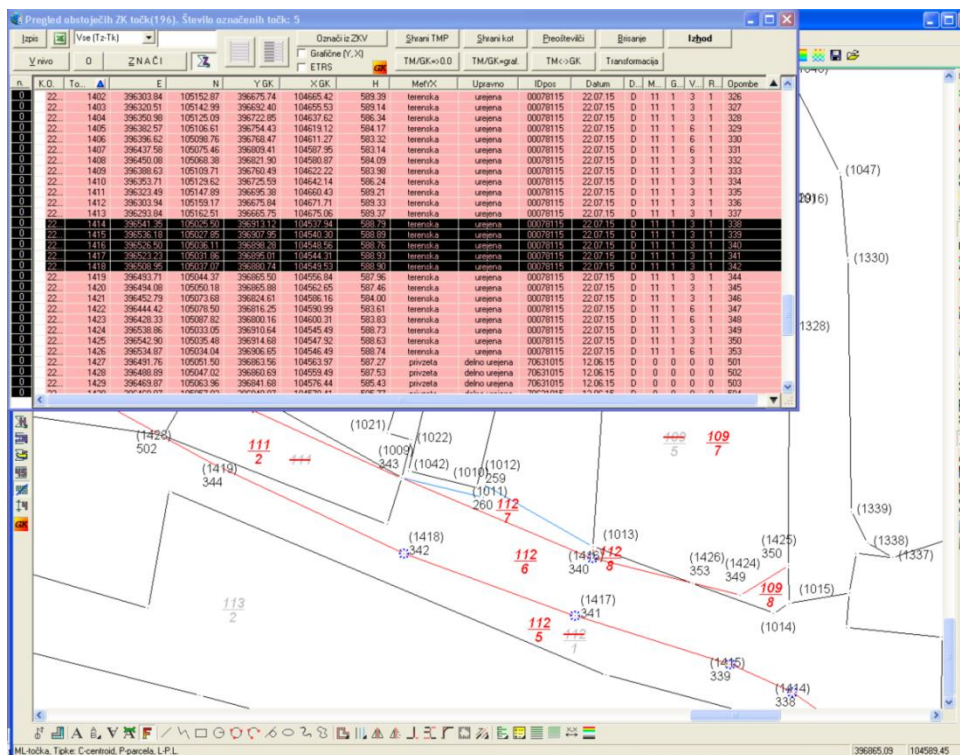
Pregled obstoječih ZK točk(196). Število označenih točk: 5

Izpis | Vse (Tz-Tk) | Označi iz ZKV | Shrani TMP | Shrani kot | Preštevilči | Brisanje | Izhod
V nivo | 0 | ZNAČI | Grafične (Y, X) | ETRS | TM/GK=>0.0 | TM/GK=graf. | TM<->GK | Transformacija

| n. | K.O. | To... | E | N | Y GK | X GK | H | MetVX | Upravno | IDpos | Datum | D.. | M... | G.. | V.. | R.. | Opombe |
|---|---|---|---|---|---|---|---|---|---|---|---|---|---|---|---|---|---|
| 0 | 22... | 1402 | 396303.84 | 105152.87 | 396675.74 | 104665.42 | 589.39 | terenska | urejena | 00078115 | 22.07.15 | D | 11 | 1 | 3 | 1 | 326 |
| 0 | 22... | 1403 | 396320.51 | 105142.99 | 396692.40 | 104655.53 | 589.14 | terenska | urejena | 00078115 | 22.07.15 | D | 11 | 1 | 3 | 1 | 327 |
| 0 | 22... | 1404 | 396350.98 | 105125.09 | 396722.85 | 104637.62 | 586.34 | terenska | urejena | 00078115 | 22.07.15 | D | 11 | 1 | 3 | 1 | 328 |
| 0 | 22... | 1405 | 396382.57 | 105106.61 | 396754.43 | 104619.12 | 584.17 | terenska | urejena | 00078115 | 22.07.15 | D | 11 | 1 | 6 | 1 | 329 |
| 0 | 22... | 1406 | 396396.62 | 105098.76 | 396768.47 | 104611.27 | 583.32 | terenska | urejena | 00078115 | 22.07.15 | D | 11 | 1 | 6 | 1 | 330 |
| 0 | 22... | 1407 | 396437.56 | 105075.46 | 396809.41 | 104587.95 | 583.14 | terenska | urejena | 00078115 | 22.07.15 | D | 11 | 1 | 6 | 1 | 331 |
| 0 | 22... | 1408 | 396450.08 | 105068.38 | 396821.90 | 104580.87 | 584.09 | terenska | urejena | 00078115 | 22.07.15 | D | 11 | 1 | 3 | 1 | 332 |
| 0 | 22... | 1409 | 396388.63 | 105109.71 | 396760.49 | 104622.22 | 583.98 | terenska | urejena | 00078115 | 22.07.15 | D | 11 | 1 | 3 | 1 | 333 |
| 0 | 22... | 1410 | 396353.71 | 105129.62 | 396725.59 | 104642.14 | 586.24 | terenska | urejena | 00078115 | 22.07.15 | D | 11 | 1 | 3 | 1 | 334 |
| 0 | 22... | 1411 | 396323.49 | 105147.89 | 396695.38 | 104660.43 | 589.21 | terenska | urejena | 00078115 | 22.07.15 | D | 11 | 1 | 3 | 1 | 335 |
| 0 | 22... | 1412 | 396303.94 | 105159.17 | 396675.84 | 104671.71 | 589.33 | terenska | urejena | 00078115 | 22.07.15 | D | 11 | 1 | 3 | 1 | 336 |
| 0 | 22... | 1413 | 396293.84 | 105162.51 | 396665.75 | 104675.06 | 589.37 | terenska | urejena | 00078115 | 22.07.15 | D | 11 | 1 | 3 | 1 | 337 |
| 0 | 22... | 1414 | 396541.35 | 105025.50 | 396913.12 | 104537.94 | 588.79 | terenska | urejena | 00078115 | 22.07.15 | D | 11 | 1 | 3 | 1 | 338 |
| 0 | 22... | 1415 | 396536.18 | 105027.85 | 396907.95 | 104540.30 | 588.79 | terenska | urejena | 00078115 | 22.07.15 | D | 11 | 1 | 3 | 1 | 339 |
| 0 | 22... | 1416 | 396526.50 | 105036.11 | 396898.28 | 104548.56 | 588.76 | terenska | urejena | 00078115 | 22.07.15 | D | 11 | 1 | 3 | 1 | 340 |
| 0 | 22... | 1417 | 396523.22 | 105031.86 | 396895.01 | 104544.31 | 588.79 | terenska | urejena | 00078115 | 22.07.15 | D | 11 | 1 | 3 | 1 | 341 |
| 0 | 22... | 1418 | 396508.95 | 105037.07 | 396880.74 | 104549.53 | 588.90 | terenska | urejena | 00078115 | 22.07.15 | D | 11 | 1 | 3 | 1 | 342 |
| 0 | 22... | 1419 | 396493.71 | 105044.37 | 396865.50 | 104556.84 | 587.96 | terenska | urejena | 00078115 | 22.07.15 | D | 11 | 1 | 3 | 1 | 344 |
| 0 | 22... | 1420 | 396494.08 | 105050.18 | 396865.88 | 104562.65 | 587.46 | terenska | urejena | 00078115 | 22.07.15 | D | 11 | 1 | 3 | 1 | 345 |
| 0 | 22... | 1421 | 396452.79 | 105073.68 | 396824.61 | 104586.16 | 584.00 | terenska | urejena | 00078115 | 22.07.15 | D | 11 | 1 | 3 | 1 | 346 |
| 0 | 22... | 1422 | 396444.42 | 105078.50 | 396816.25 | 104590.99 | 583.61 | terenska | urejena | 00078115 | 22.07.15 | D | 11 | 1 | 6 | 1 | 347 |
| 0 | 22... | 1423 | 396428.33 | 105087.82 | 396800.16 | 104600.31 | 583.83 | terenska | urejena | 00078115 | 22.07.15 | D | 11 | 1 | 6 | 1 | 348 |
| 0 | 22... | 1424 | 396538.86 | 105033.05 | 396910.64 | 104545.49 | 588.73 | terenska | urejena | 00078115 | 22.07.15 | D | 11 | 1 | 3 | 1 | 349 |
| 0 | 22... | 1425 | 396542.90 | 105035.48 | 396914.68 | 104547.92 | 588.63 | terenska | urejena | 00078115 | 22.07.15 | D | 11 | 1 | 3 | 1 | 350 |
| 0 | 22... | 1426 | 396534.87 | 105034.04 | 396906.65 | 104546.49 | 588.74 | terenska | urejena | 00078115 | 22.07.15 | D | 11 | 1 | 6 | 1 | 353 |
| 0 | 22... | 1427 | 396491.76 | 105051.50 | 396863.56 | 104563.97 | 587.27 | privzeta | delno urejena | 70631015 | 12.06.15 | D | 0 | 0 | 0 | 0 | 501 |
| 0 | 22... | 1428 | 396488.89 | 105047.02 | 396860.69 | 104559.49 | 587.53 | privzeta | delno urejena | 70631015 | 12.06.15 | D | 0 | 0 | 0 | 0 | 502 |
| 0 | 22... | 1429 | 396469.87 | 105063.96 | 396841.68 | 104576.44 | 585.43 | privzeta | delno urejena | 70631015 | 12.06.15 | D | 0 | 0 | 0 | 0 | 503 |

(1047) (1916) (1330) (1328) (1339) (1338) (1337)
(1428) 502 (1419) 344 111 2 111 (1021) (1022) (1009) 343 (1042) (1010) (1012) 259 (1011) 260 112 7 108 5 109 7
(1418) 342 112 6 (1416) 340 112 8 (1013) (1426) 353 (1424) 349 (1425) 350 109 8 (1015) (1014)
113 2 112 5 112 1 (1417) 341 (1415) 339 (1414) 338

ML-točka, Tipke: C-centroid, P-parcela, L-P.L. 396865.09 104589.45